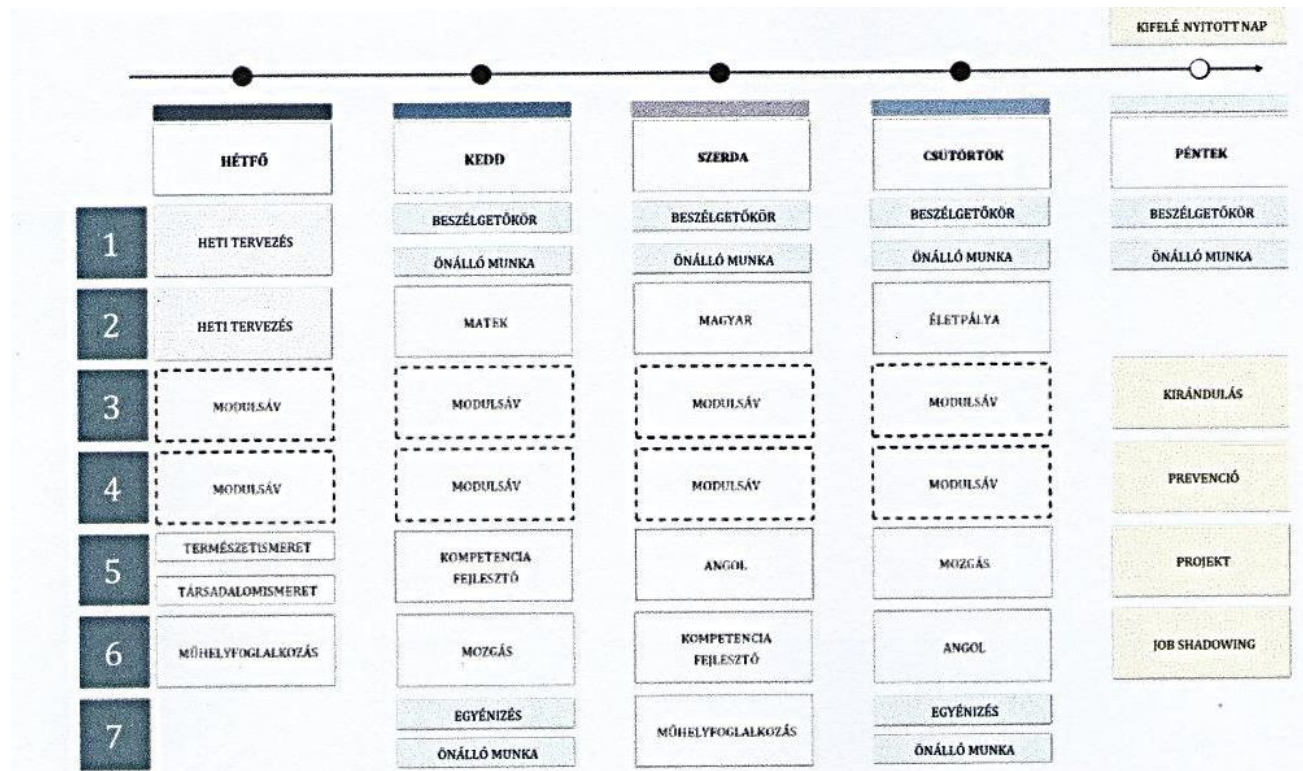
KIFELÉ NYITOTT NAP

| | HÉTFŐ | KEDD | SZERDA | CSÜTÖRTÖK | PÉNTEK |
|---|---|---|---|---|---|
| 1 | HETI TERVEZÉS | BESZÉLGETŐKÖR / ÖNÁLLÓ MUNKA | BESZÉLGETŐKÖR / ÖNÁLLÓ MUNKA | BESZÉLGETŐKÖR / ÖNÁLLÓ MUNKA | BESZÉLGETŐKÖR / ÖNÁLLÓ MUNKA |
| 2 | HETI TERVEZÉS | MATEK | MAGYAR | ÉLETPÁLYA | |
| 3 | MODULSÁV | MODULSÁV | MODULSÁV | MODULSÁV | KIRÁNDULÁS |
| 4 | MODULSÁV | MODULSÁV | MODULSÁV | MODULSÁV | PREVENCIÓ |
| 5 | TERMÉSZETISMERET / TÁRSADALOMISMERET | KOMPETENCIA FEJLESZTŐ | ANGOL | MOZGÁS | PROJEKT |
| 6 | MŰHELYFOGLALKOZÁS | MOZGÁS | KOMPETENCIA FEJLESZTŐ | ANGOL | JOB SHADOWING |
| 7 | | EGYÉNIZÉS / ÖNÁLLÓ MUNKA | MŰHELYFOGLALKOZÁS | EGYÉNIZÉS / ÖNÁLLÓ MUNKA | |